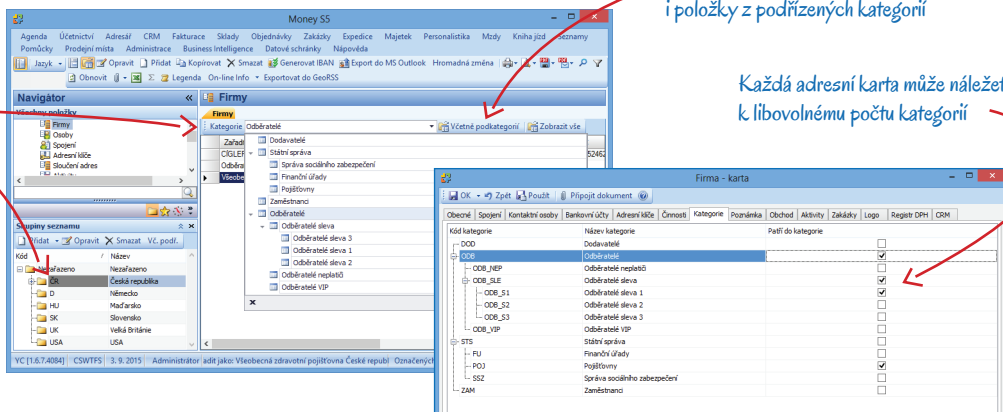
i položky z podřízených kategorií

Každá adresní karta může náležet k libovolnému počtu kategorií

Money S5

Agenda Účetnictví Adresář CRM Fakturace Sklady Objednávky Zakázky Expedice Majetek Personalistika Mzdy Kniha jízd Seznamy Pomůcky Prodejní místa Administrace Business Intelligence Datové schránky Nápověda

Jazyk Opravit Přidat Kopírovat Smazat Generovat IBAN Export do MS Outlook Hromadná změna

Obnovit Σ Legenda On-line Info Exportovat do GeoRSS

Navigátor

Všechny položky

Firmy
Osoby
Spojení
Adresní klíče
Sloučení adres

Skupiny seznamu

Přidat Opravit Smazat VC. podř.

| Kód | Název |
|---|---|
| Nezařazeno | Nezařazeno |
| CR | Česká republika |
| D | Německo |
| HU | Maďarsko |
| SK | Slovensko |
| UK | Velká Británie |
| USA | USA |

Firmy

Firmy

Kategorie Odběratelé Včetně podkategorií Zobrazit vše

Zařaď
CÍGLER
Odběrat
Všeobec

Dodavatelé
Státní správa
Správa sociálního zabezpečení
Finanční úřady
Pojišťovny
Zaměstnanci
Odběratelé
Odběratelé sleva
Odběratelé sleva 3
Odběratelé sleva 1
Odběratelé sleva 2
Odběratelé neplatiči
Odběratelé VIP

52462

YC [1.6.7.4084] CSWTFS 3. 9. 2015 Administrátor adit jako: Všeobecná zdravotní pojišťovna České republ Označených

Firma - karta

OK Zpět Použít Připojit dokument

Obecné Spojení Kontaktní osoby Bankovní účty Adresní klíče Činnosti Kategorie Poznámka Obchod Aktivity Zakázky Logo Registr DPH CRM

| Kód kategorie | Název kategorie | Patří do kategorie |
|---|---|---|
| DOD | Dodavatelé | ☐ |
| ODB | Odběratelé | ☑ |
| ODB_NEP | Odběratelé neplatiči | ☐ |
| ODB_SLE | Odběratelé sleva | ☑ |
| ODB_S1 | Odběratelé sleva 1 | ☑ |
| ODB_S2 | Odběratelé sleva 2 | ☐ |
| ODB_S3 | Odběratelé sleva 3 | ☐ |
| ODB_VIP | Odběratelé VIP | ☐ |
| STS | Státní správa | ☐ |
| FU | Finanční úřady | ☐ |
| POJ | Pojišťovny | ☑ |
| SSZ | Správa sociálního zabezpečení | ☐ |
| ZAM | Zaměstnanci | ☐ |